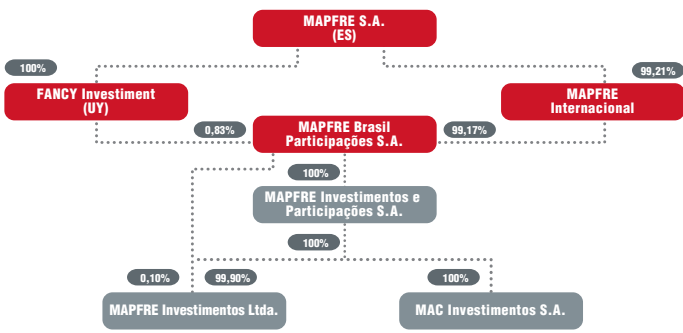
MAPFRE S.A.
(ES)

100%

99,21%

FANCY Investiment
(UY)

MAPFRE
Internacional

0,83%

MAPFRE Brasil
Participações S.A.

99,17%

100%

MAPFRE Investimentos e
Participações S.A.

100%

0,10%

99,90%

100%

MAPFRE Investimentos Ltda.

MAC Investimentos S.A.